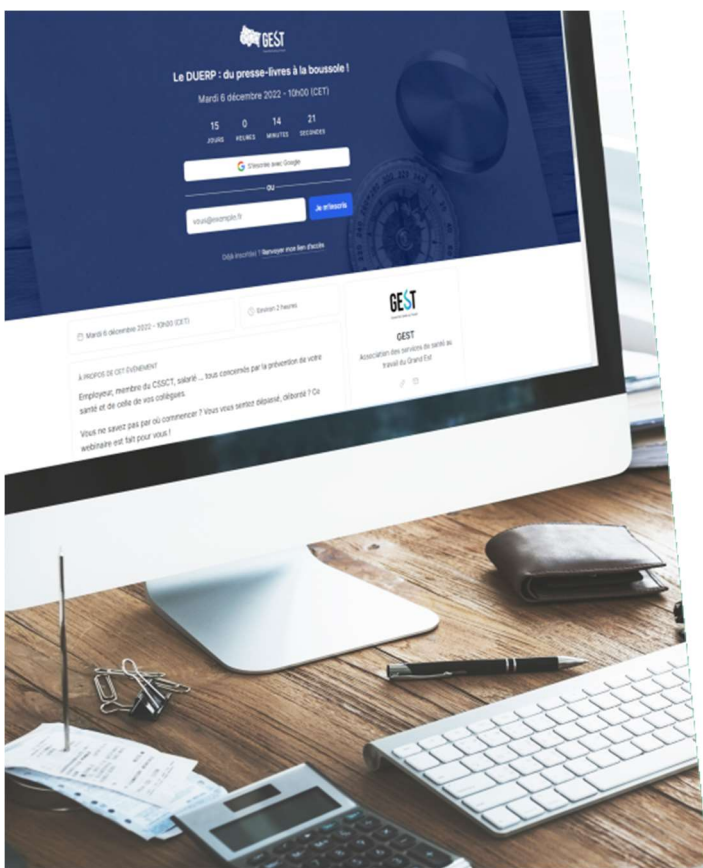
GEST

Le DUERP : du presse-livres à la boussole !

Mardi 6 décembre 2022 - 10h00 (CET)

15 JOURS 0 HEURES 14 MINUTES 21 SECONDES

S'inscrire avec Google

ou

vous@exemple.fr

Je m'inscris

Déjà inscrit(e) ? Renvoyer mon lien d'accès

Mardi 6 décembre 2022 - 10h00 (CET)

Environ 2 heures

À PROPOS DE CET ÉVÉNEMENT

Employeur, membre du CSSCT, salarié ... tous concernés par la prévention de votre santé et de celle de vos collègues.

Vous ne savez pas par où commencer ? Vous vous sentez dépassé, débordé ? Ce webinaire est fait pour vous !

GEST

GEST

Association des services de santé au travail du Grand Est